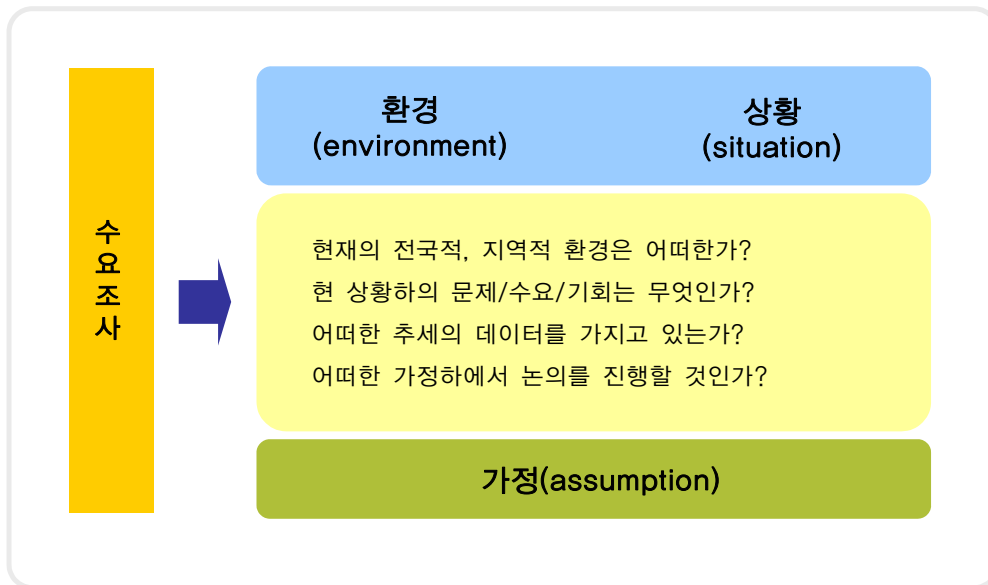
수요조사

환경
(environment)

상황
(situation)

현재의 전국적, 지역적 환경은 어떠한가?
현 상황하의 문제/수요/기회는 무엇인가?
어떠한 추세의 데이터를 가지고 있는가?
어떠한 가정하에서 논의를 진행할 것인가?

가정(assumption)